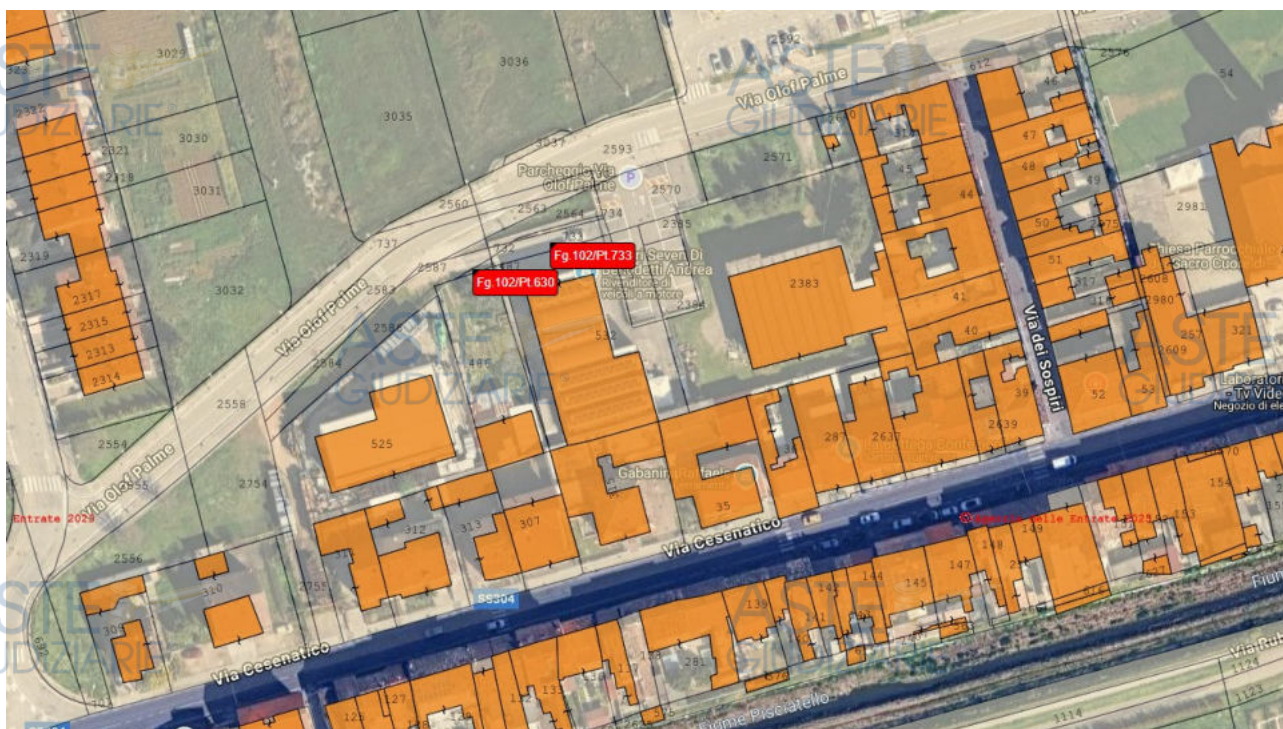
ASTE GIUDIZIARIE

3025
3036
3030
3031
3032
3035
3037
2593
2571
2570
2576
2981
2321
2318
2319
2317
2315
2313
2314
2560
2563
2564
734
2395
737
2587
2583
2586
2584
2558
2554
2555
2754
2755
2556
305
310
312
313
307
525
485
532
2383
2384
35
287
2637
2639
39
40
41
44
45
46
47
48
49
50
51
52
53
612
2608
2980
2609
257
321
154
153
149
147
145
144
139
137
133
127
125
281
1124
1123
1114

Via Olof Palme
Parcheggio Via Olof Palme
P
Fg.102/Pt.733
Fg.102/Pt.630
Seven Di Benedetti Andrea
Rivenditore di veicoli a motore
Gabanini
Via dei Sospiri
Via Cesenatico
SS304
Laboratorio TV Video
Negozio di ele
Chiesa Parrocchiale
Agenzia delle Entrate 2025
Entrate 2025
Fiume Pisciatello
Via Rub